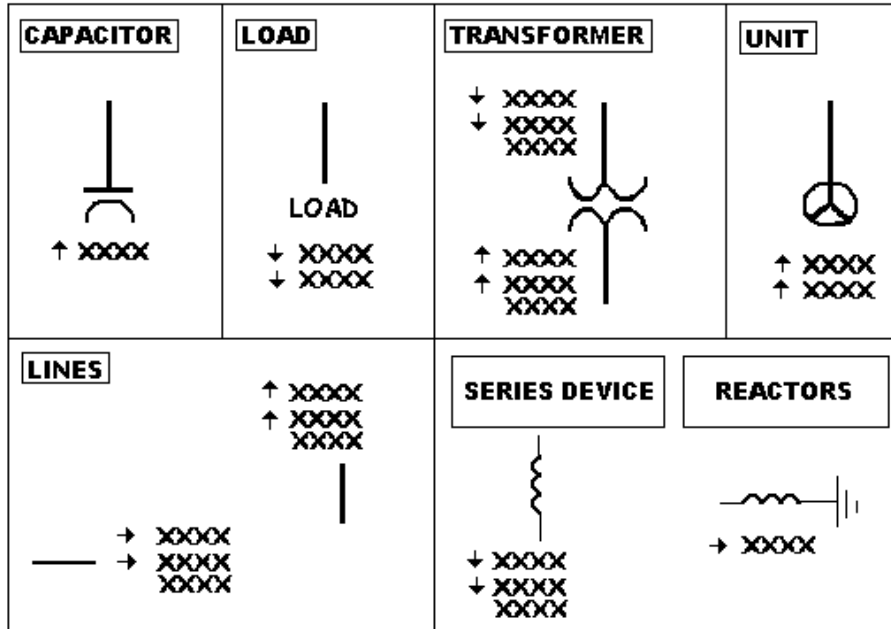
CAPACITOR

↑ XXXX

LOAD

LOAD

↓ XXXX
↓ XXXX

TRANSFORMER

↓ XXXX
↓ XXXX
XXXX

↑ XXXX
↑ XXXX
XXXX

UNIT

↑ XXXX
↑ XXXX

LINES

↑ XXXX
↑ XXXX
XXXX

→ XXXX
→ XXXX
XXXX

SERIES DEVICE

↓ XXXX
↓ XXXX
XXXX

REACTORS

→ XXXX